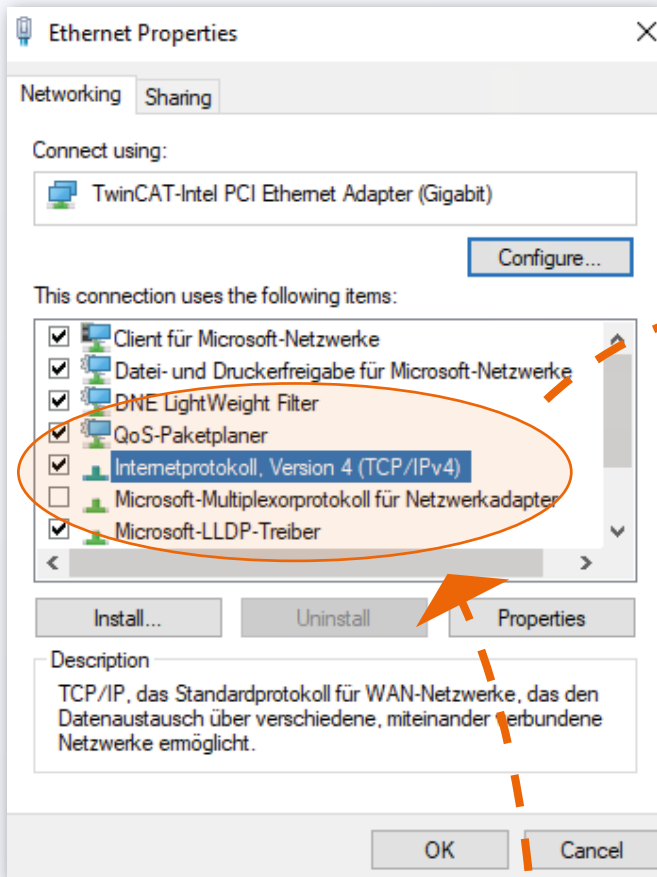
Ethernet Properties

Networking
Sharing

Connect using:

TwinCAT-Intel PCI Ethernet Adapter (Gigabit)

Configure...

This connection uses the following items:

Client für Microsoft-Netzwerke
Datei- und Druckerfreigabe für Microsoft-Netzwerke
DNE LightWeight Filter
QoS-Paketplaner
Internetprotokoll, Version 4 (TCP/IPv4)
Microsoft-Multiplexorprotokoll für Netzwerkadapter
Microsoft-LLDP-Treiber

Install...
Uninstall
Properties

Description

TCP/IP, das Standardprotokoll für WAN-Netzwerke, das den Datenaustausch über verschiedene, miteinander verbundene Netzwerke ermöglicht.

OK
Cancel